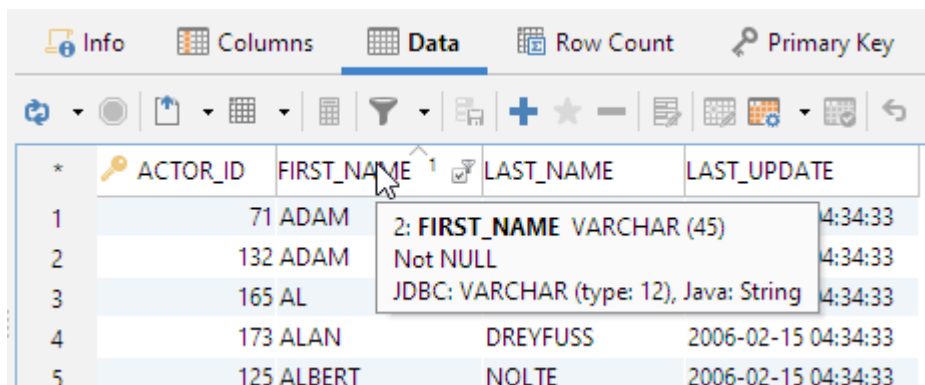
Info Columns Data Row Count Primary Key

| * | ACTOR_ID | FIRST_NAME 1 | LAST_NAME | LAST_UPDATE |
|---|---|---|---|---|
| 1 | 71 | ADAM | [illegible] | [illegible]04:34:33 |
| 2 | 132 | ADAM | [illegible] | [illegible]04:34:33 |
| 3 | 165 | AL | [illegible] | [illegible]04:34:33 |
| 4 | 173 | ALAN | DREYFUSS | 2006-02-15 04:34:33 |
| 5 | 125 | ALBERT | NOLTE | 2006-02-15 04:34:33 |

2: FIRST_NAME VARCHAR (45)
Not NULL
JDBC: VARCHAR (type: 12), Java: String